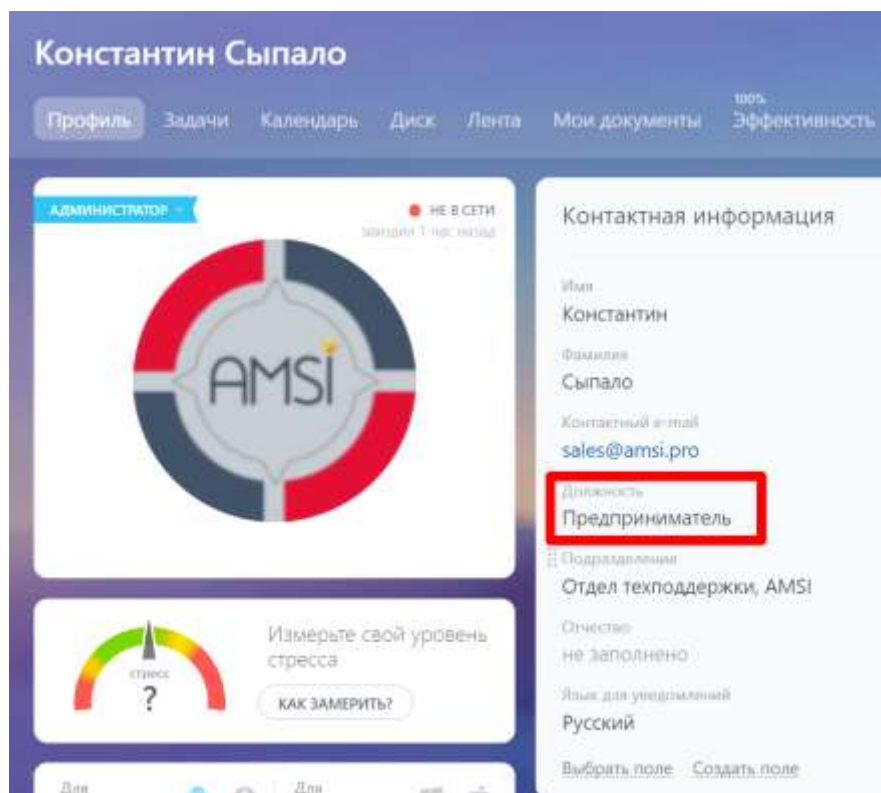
Константин Сыпало

Профиль Задачи Календарь Диск Лента Мои документы 100% Эффективность

АДМИНИСТРАТОР

НЕ В СЕТИ
заходил 1 час назад

AMSI

Измерьте свой уровень стресса

стресс
?

КАК ЗАМЕРИТЬ?

Для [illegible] Для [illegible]

Контактная информация

Имя
Константин

Фамилия
Сыпало

Контактный e-mail
sales@amsi.pro

Должность
Предприниматель

Подразделения
Отдел техподдержки, AMSI

Отчество
не заполнено

Язык для уведомлений
Русский

Выбрать поле Создать поле